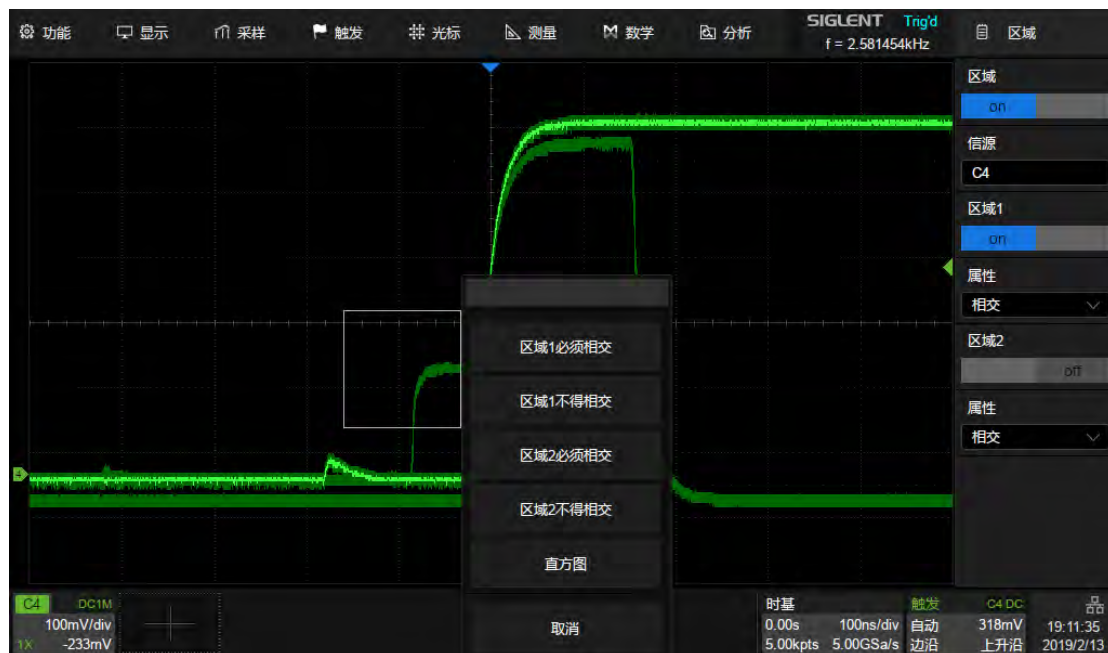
功能 显示 采样 触发 光标 测量 数学 分析 SIGLENT Trig'd f = 2.581454kHz 区域

区域
on
信源
C4
区域1
on
属性
相交
区域2
off
属性
相交

区域1必须相交
区域1不得相交
区域2必须相交
区域2不得相交
直方图
取消

C4 DC1M
100mV/div
1X -233mV

时基
0.00s 100ns/div
5.00kpts 5.00GSa/s

触发
自动
边沿

C4 DC
318mV
上升沿

19:11:35
2019/2/13